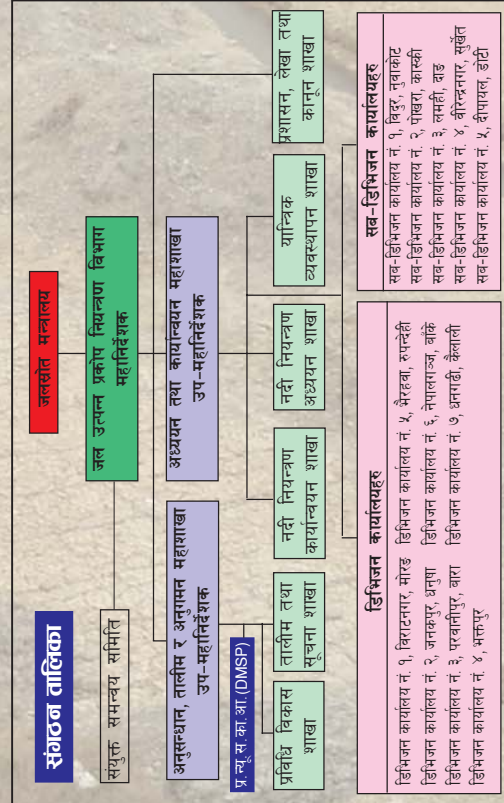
संगठन तालिका

जलस्रोत मन्त्रालय

जल उत्पन्न प्रकोप नियन्त्रण विभाग
महानिर्देशक

संयुक्त समन्वय समिति

अनुसन्धान, तालीम र अनुगमन महाशाखा
उप-महानिर्देशक

अध्ययन तथा कार्यान्वयन महाशाखा
उप-महानिर्देशक

प्र.न्यू.स.का.आ (DMSP)

प्रविधि विकास शाखा

तालीम तथा सूचना शाखा

नदी नियन्त्रण कार्यान्वयन शाखा

नदी नियन्त्रण अध्ययन शाखा

यान्त्रिक व्यवस्थापन शाखा

प्रशासन, लेखा तथा कानून शाखा

डिभिजन कार्यालयहरु
डिभिजन कार्यालय नं. १, विराटनगर, मोरङ
डिभिजन कार्यालय नं. २, जनकपुर, धनुषा
डिभिजन कार्यालय नं. ३, पर्सानीपुर, बारा
डिभिजन कार्यालय नं. ४, भक्तपुर
डिभिजन कार्यालय नं. ५, भैरहवा, रुपन्देही
डिभिजन कार्यालय नं. ६, नेपालगञ्ज, बाँके
डिभिजन कार्यालय नं. ७, धनगढी, कैलाली

सब-डिभिजन कार्यालयहरु
सब-डिभिजन कार्यालय नं. १, बिदुर, नुवाकोट
सब-डिभिजन कार्यालय नं. २, पोखरा, कास्की
सब-डिभिजन कार्यालय नं. ३, लमही, दाङ
सब-डिभिजन कार्यालय नं. ४, वीरेन्द्रनगर, सुर्खेत
सब-डिभिजन कार्यालय नं. ५, दीपायल, डोटी